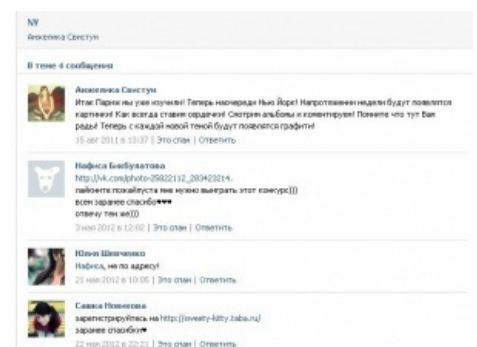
NY
Анжелика Свистун

В теме 4 сообщения

Анжелика Свистун
Итак Парис мы уже изучили! Теперь на очереди Нью Йорк! На протяжении недели будут появлятся картинки! Как всегда ставим сердечки! Смотрим альбомы и коментируем! Помните что тут Вам рады! Теперь с каждой новой темой будут появлятся графити!
15 авг 2011 в 13:37 | Это спам | Ответить

Нафиса Баибулатова
http://vk.com/photo-25822112_283423214.
пайоюнте пожалуйста мне нужно выиграть этот конкурс)))
всем заранее спасибо♥♥♥
отвечу тем же)))
3 мая 2012 в 12:02 | Это спам | Ответить

Юлия Шевченко
Нафиса, не по адресу!
21 мая 2012 в 10:05 | Это спам | Ответить

Сашка Новичкова
зарегистрируйтесь на http://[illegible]-kitty.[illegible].ru/
заранее спасибо♥
22 мая 2012 в 22:21 | Это спам | Ответить